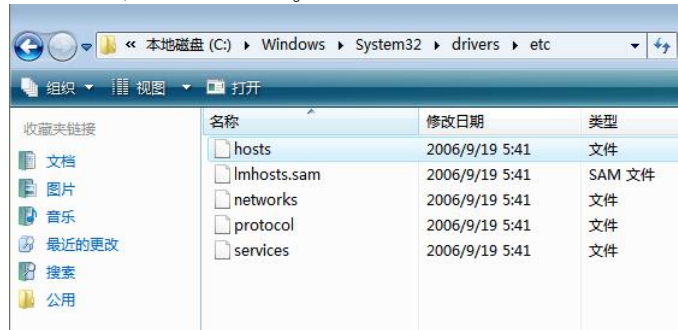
« 本地磁盘 (C:) ▸ Windows ▸ System32 ▸ drivers ▸ etc

组织 ▾ 视图 ▾ 打开

收藏夹链接

文档
图片
音乐
最近的更改
搜索
公用

| 名称 | 修改日期 | 类型 |
|---|---|---|
| hosts | 2006/9/19 5:41 | 文件 |
| lmhosts.sam | 2006/9/19 5:41 | SAM 文件 |
| networks | 2006/9/19 5:41 | 文件 |
| protocol | 2006/9/19 5:41 | 文件 |
| services | 2006/9/19 5:41 | 文件 |